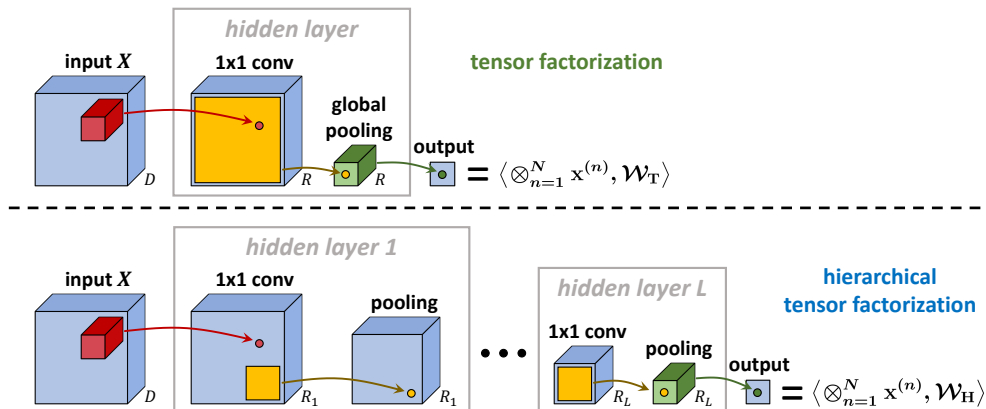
hidden layer

input $X$

1x1 conv

tensor factorization

global pooling

output

$D$

$R$

$R$

$= \langle \otimes_{n=1}^{N} \mathbf{x}^{(n)}, \mathcal{W}_{\mathbf{T}} \rangle$

hidden layer 1

input $X$

1x1 conv

pooling

hidden layer L

hierarchical tensor factorization

1x1 conv

pooling

output

$D$

$R_1$

$R_1$

$R_L$

$R_L$

$= \langle \otimes_{n=1}^{N} \mathbf{x}^{(n)}, \mathcal{W}_{\mathbf{H}} \rangle$